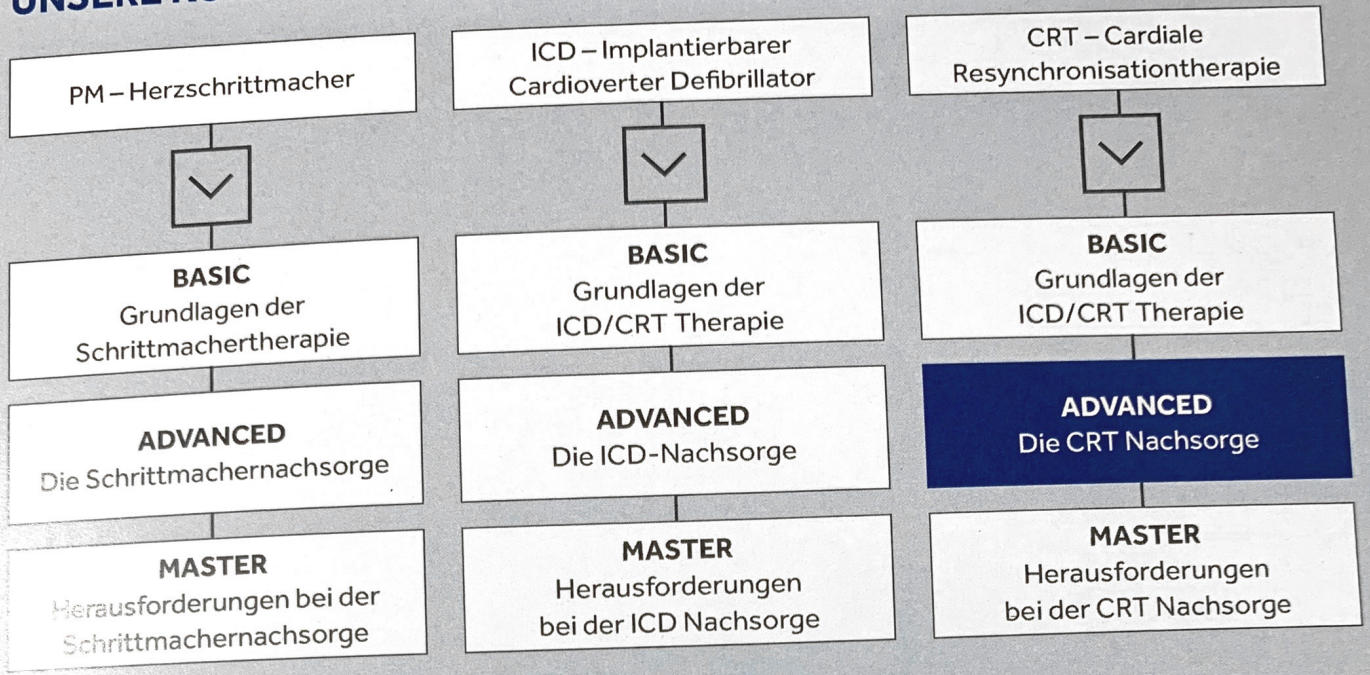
UNSERE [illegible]

PM – Herzschrittmacher

BASIC
Grundlagen der Schrittmachertherapie

ADVANCED
Die Schrittmachernachsorge

MASTER
Herausforderungen bei der Schrittmachernachsorge

ICD – Implantierbarer Cardioverter Defibrillator

BASIC
Grundlagen der ICD/CRT Therapie

ADVANCED
Die ICD-Nachsorge

MASTER
Herausforderungen bei der ICD Nachsorge

CRT – Cardiale Resynchronisationtherapie

BASIC
Grundlagen der ICD/CRT Therapie

ADVANCED
Die CRT Nachsorge

MASTER
Herausforderungen bei der CRT Nachsorge